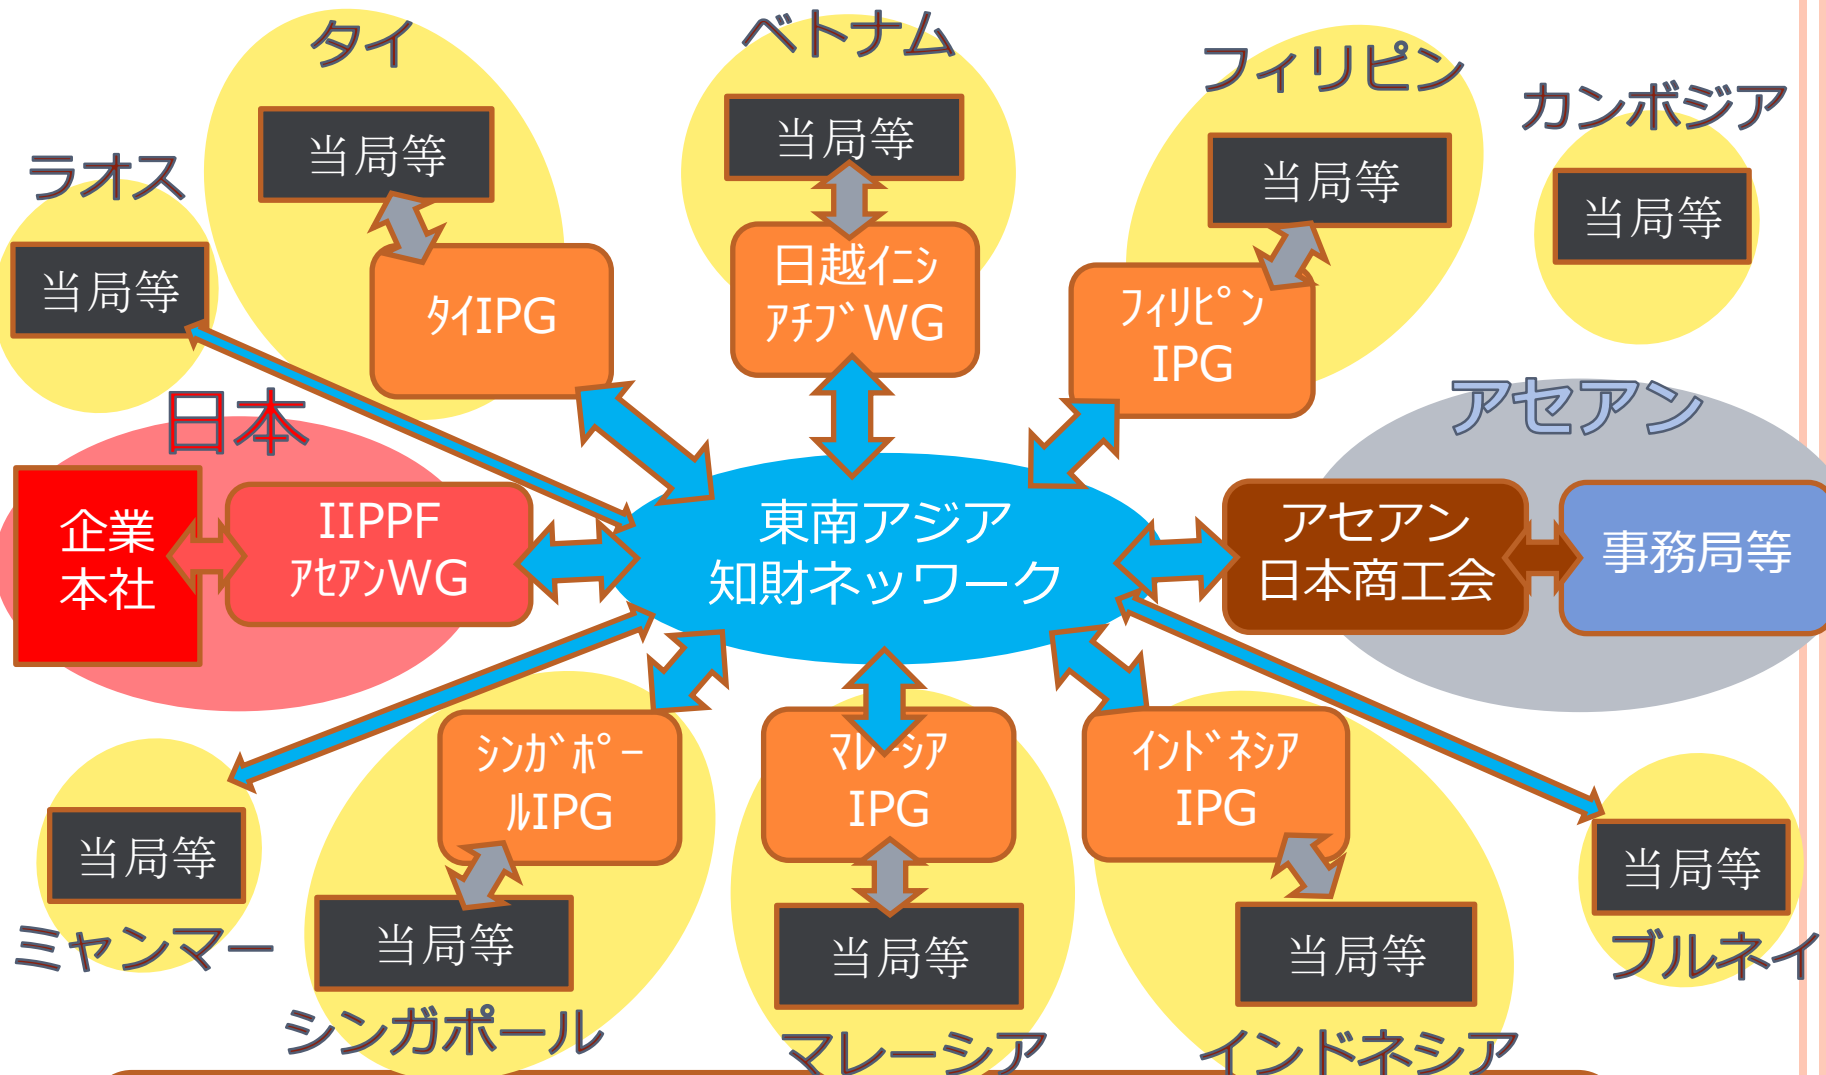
タイ
ベトナム
フィリピン
カンボジア
ラオス
当局等
当局等
当局等
当局等
当局等
タイIPG
日越イニシアチブWG
フィリピンIPG
アセアン
日本
企業本社
IIPPFアセアンWG
東南アジア知財ネットワーク
アセアン日本商工会
事務局等
シンガポールIPG
マレーシアIPG
インドネシアIPG
当局等
当局等
当局等
当局等
当局等
ミャンマー
シンガポール
マレーシア
インドネシア
ブルネイ